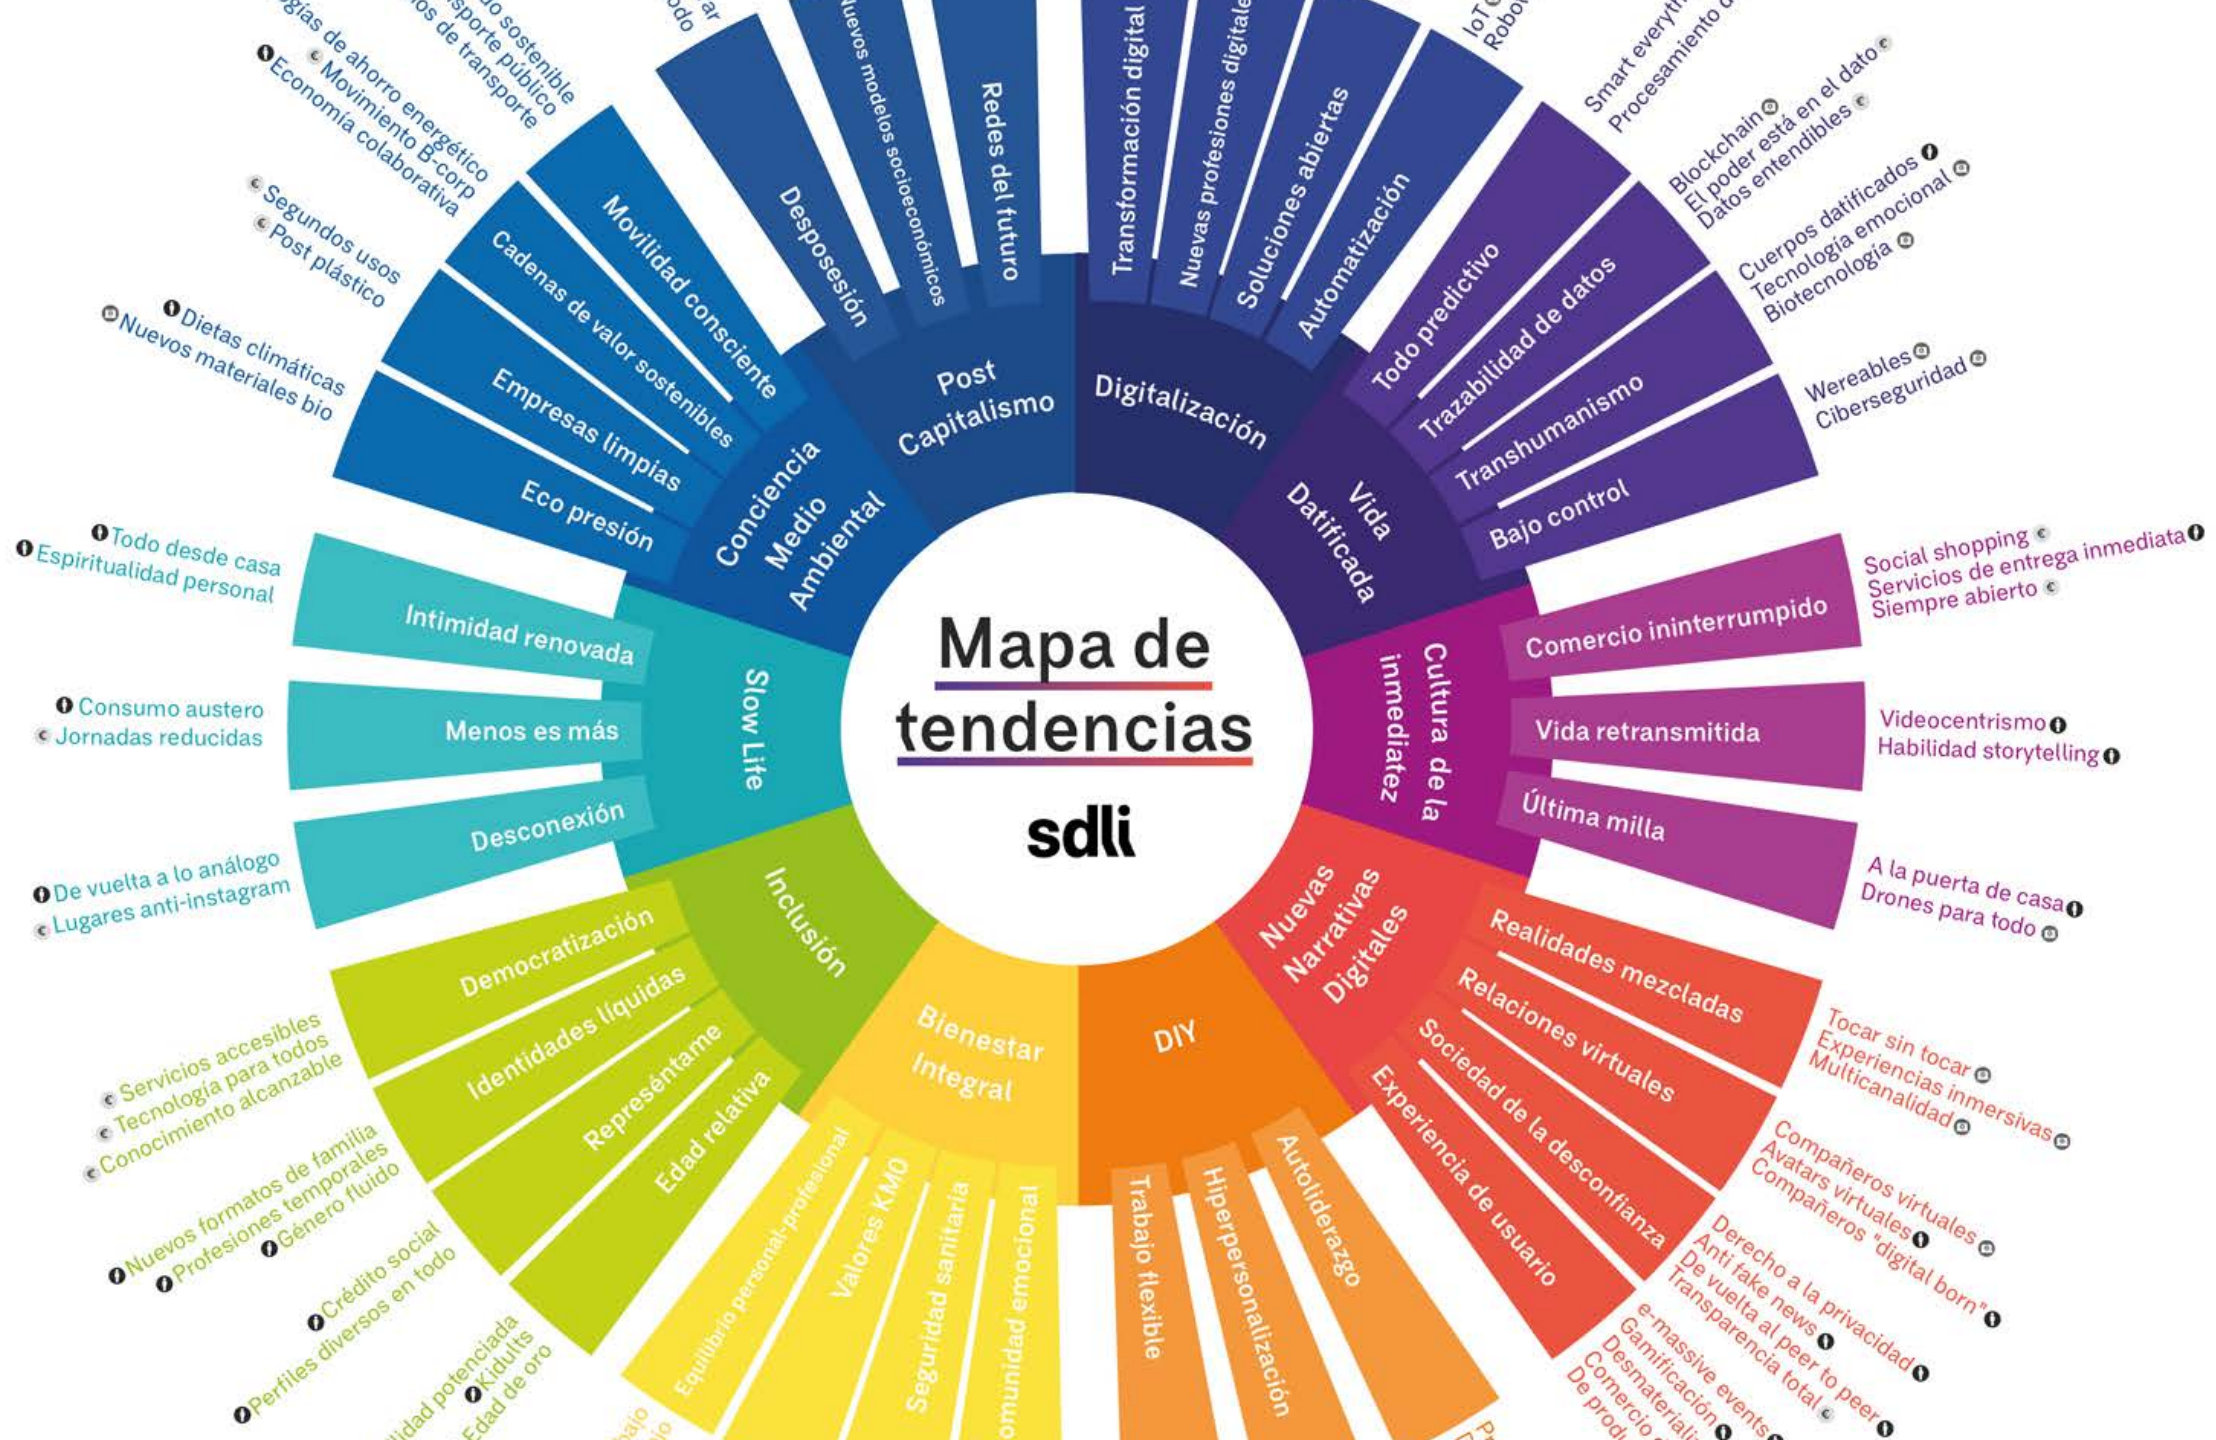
Mapa de tendencias

sdli

Post Capitalismo

Desposesión

Nuevos modelos socioeconómicos

Redes del futuro

Digitalización

Transformación digital

Nuevas profesiones digitales

Soluciones abiertas

Automatización

IoT

Robo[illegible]

Smart everythi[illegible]

Procesamiento d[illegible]

Vida Datificada

Todo predictivo

Trazabilidad de datos

Transhumanismo

Bajo control

Blockchain

El poder está en el dato

Datos entendibles

Cuerpos datificados

Tecnología emocional

Biotecnología

Wereables

Ciberseguridad

Cultura de la inmediatez

Comercio ininterrumpido

Vida retransmitida

Última milla

Social shopping

Servicios de entrega inmediata

Siempre abierto

Videocentrismo

Habilidad storytelling

A la puerta de casa

Drones para todo

Nuevas Narrativas Digitales

Realidades mezcladas

Relaciones virtuales

Sociedad de la desconfianza

Experiencia de usuario

Tocar sin tocar

Experiencias inmersivas

Multicanalidad

Compañeros virtuales

Avatars virtuales

Compañeros "digital born"

Derecho a la privacidad

Anti fake news

De vuelta al peer to peer

Transparencia total

e-massive events

Gamificación

Desmaterializ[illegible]

Comercio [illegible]

De prod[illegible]

DIY

Trabajo flexible

Hiperpersonalización

Autoliderazgo

P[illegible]

Bienestar Integral

Equilibrio personal-profesional

Valores KM0

Seguridad sanitaria

Comunidad emocional

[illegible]bajo

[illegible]io

Inclusión

Democratización

Identidades líquidas

Represéntame

Edad relativa

Servicios accesibles

Tecnología para todos

Conocimiento alcanzable

Nuevos formatos de familia

Profesiones temporales

Género fluido

Crédito social

Perfiles diversos en todo

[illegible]lidad potenciada

Kidults

Edad de oro

Slow Life

Intimidad renovada

Menos es más

Desconexión

Todo desde casa

Espiritualidad personal

Consumo austero

Jornadas reducidas

De vuelta a lo análogo

Lugares anti-instagram

Conciencia Medio Ambiental

Movilidad consciente

Cadenas de valor sostenibles

Empresas limpias

Eco presión

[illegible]gías de ahorro energético

Movimiento B-corp

Economía colaborativa

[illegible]o sostenible

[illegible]sporte público

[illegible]os de transporte

Segundos usos

Post plástico

Dietas climáticas

Nuevos materiales bio

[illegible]ar

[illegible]odo